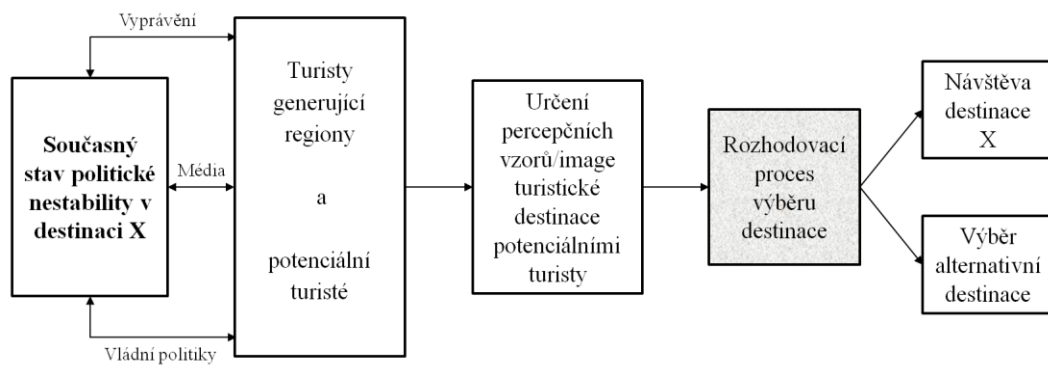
Vyprávění

Současný stav politické nestability v destinaci X

Média

Vládní politiky

Turisty generující regiony

a

potenciální turisté

Určení percepčních vzorů/image turistické destinace potenciálními turisty

Rozhodovací proces výběru destinace

Návštěva destinace X

Výběr alternativní destinace